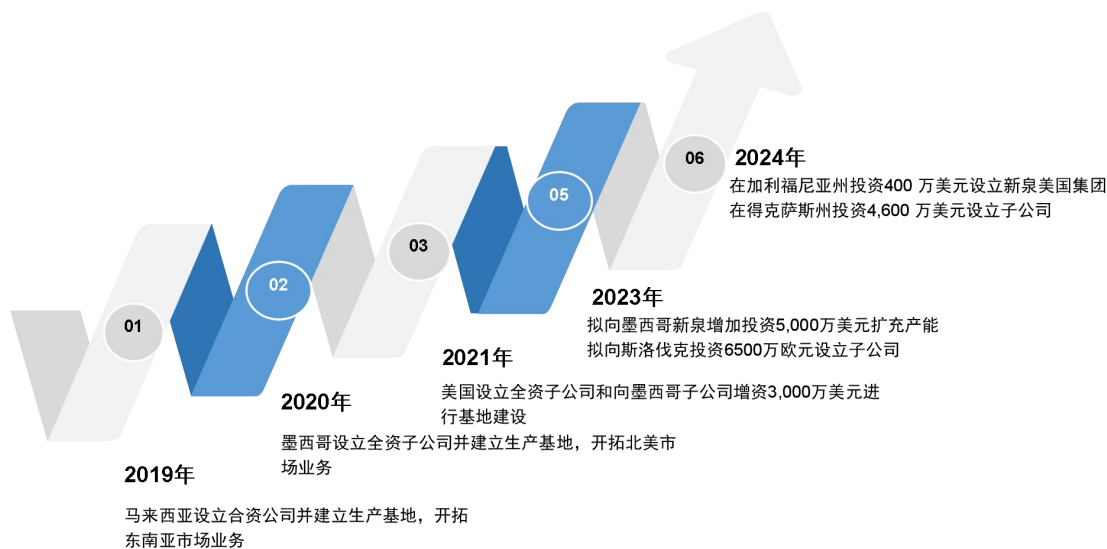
06
2024年
在加利福尼亚州投资400 万美元设立新泉美国集团
在得克萨斯州投资4,600 万美元设立子公司

05

2023年
拟向墨西哥新泉增加投资5,000万美元扩充产能
拟向斯洛伐克投资6500万欧元设立子公司

03

2021年
美国设立全资子公司和向墨西哥子公司增资3,000万美元进行基地建设

02

2020年
墨西哥设立全资子公司并建立生产基地，开拓北美市场业务

01

2019年
马来西亚设立合资公司并建立生产基地，开拓东南亚市场业务